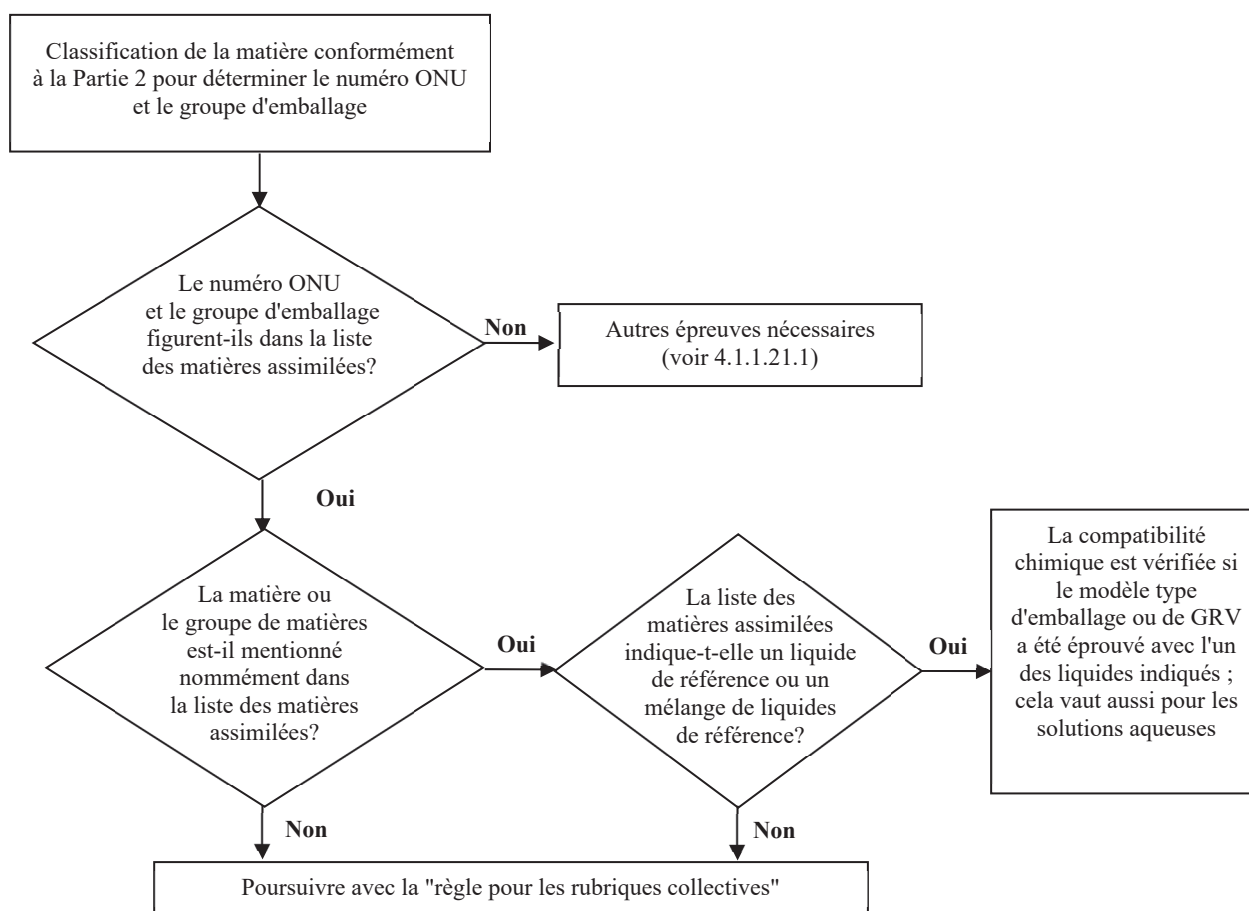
Classification de la matière conformément à la Partie 2 pour déterminer le numéro ONU et le groupe d'emballage

Le numéro ONU et le groupe d'emballage figurent-ils dans la liste des matières assimilées?

Non

Autres épreuves nécessaires (voir 4.1.1.21.1)

Oui

La matière ou le groupe de matières est-il mentionné nommément dans la liste des matières assimilées?

Oui

La liste des matières assimilées indique-t-elle un liquide de référence ou un mélange de liquides de référence?

Oui

La compatibilité chimique est vérifiée si le modèle type d'emballage ou de GRV a été éprouvé avec l'un des liquides indiqués ; cela vaut aussi pour les solutions aqueuses

Non

Non

Poursuivre avec la "règle pour les rubriques collectives"